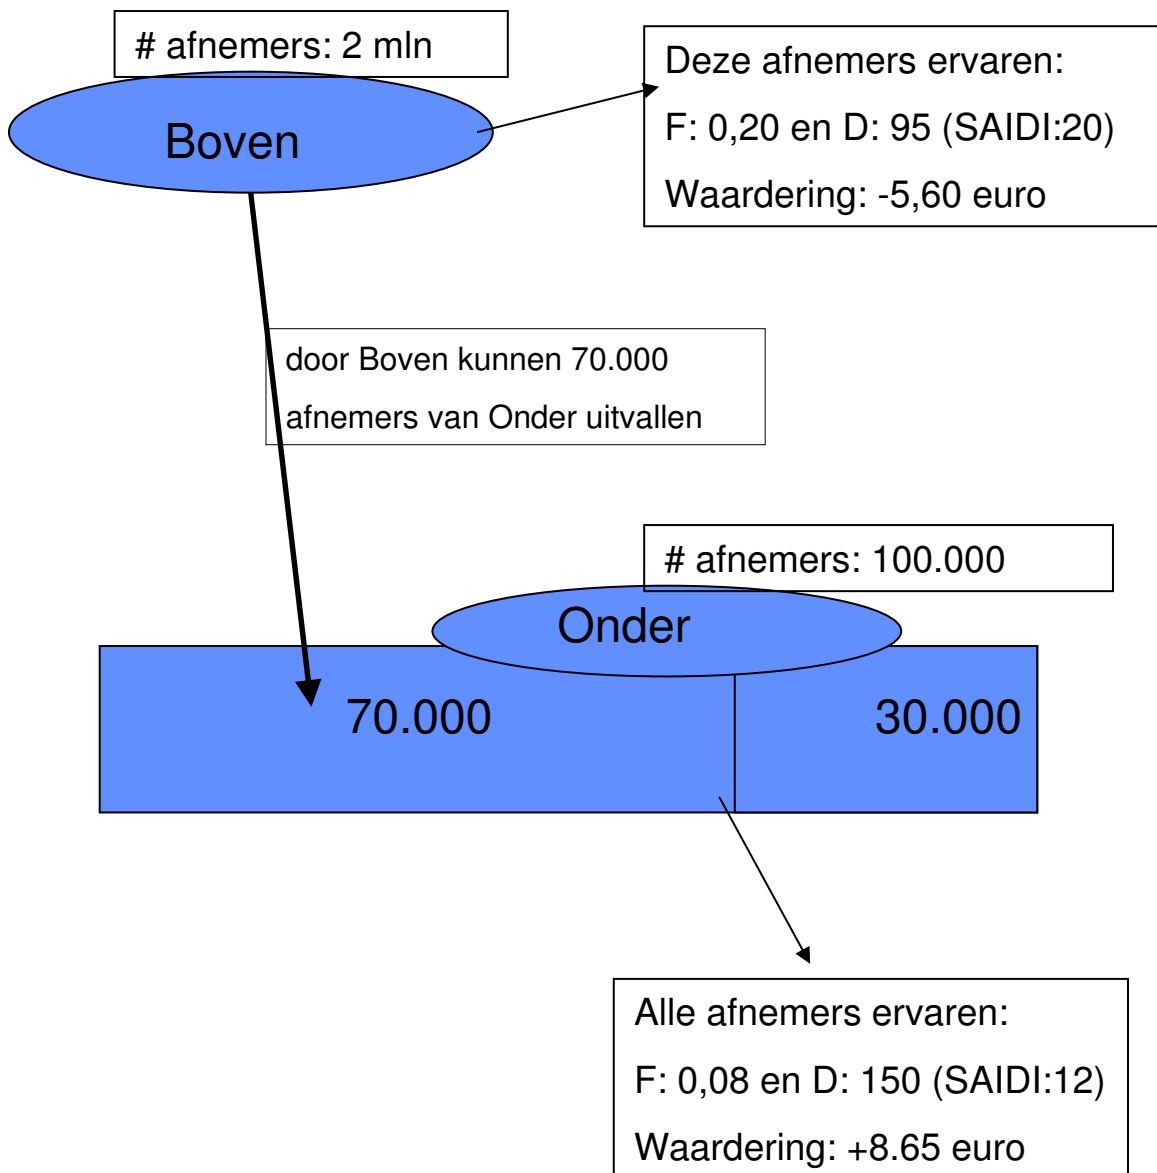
# afnemers: 2 mln

Boven

Deze afnemers ervaren:

F: 0,20 en D: 95 (SAIDI:20)

Waardering: -5,60 euro

door Boven kunnen 70.000 afnemers van Onder uitvallen

# afnemers: 100.000

Onder

70.000

30.000

Alle afnemers ervaren:

F: 0,08 en D: 150 (SAIDI:12)

Waardering: +8.65 euro